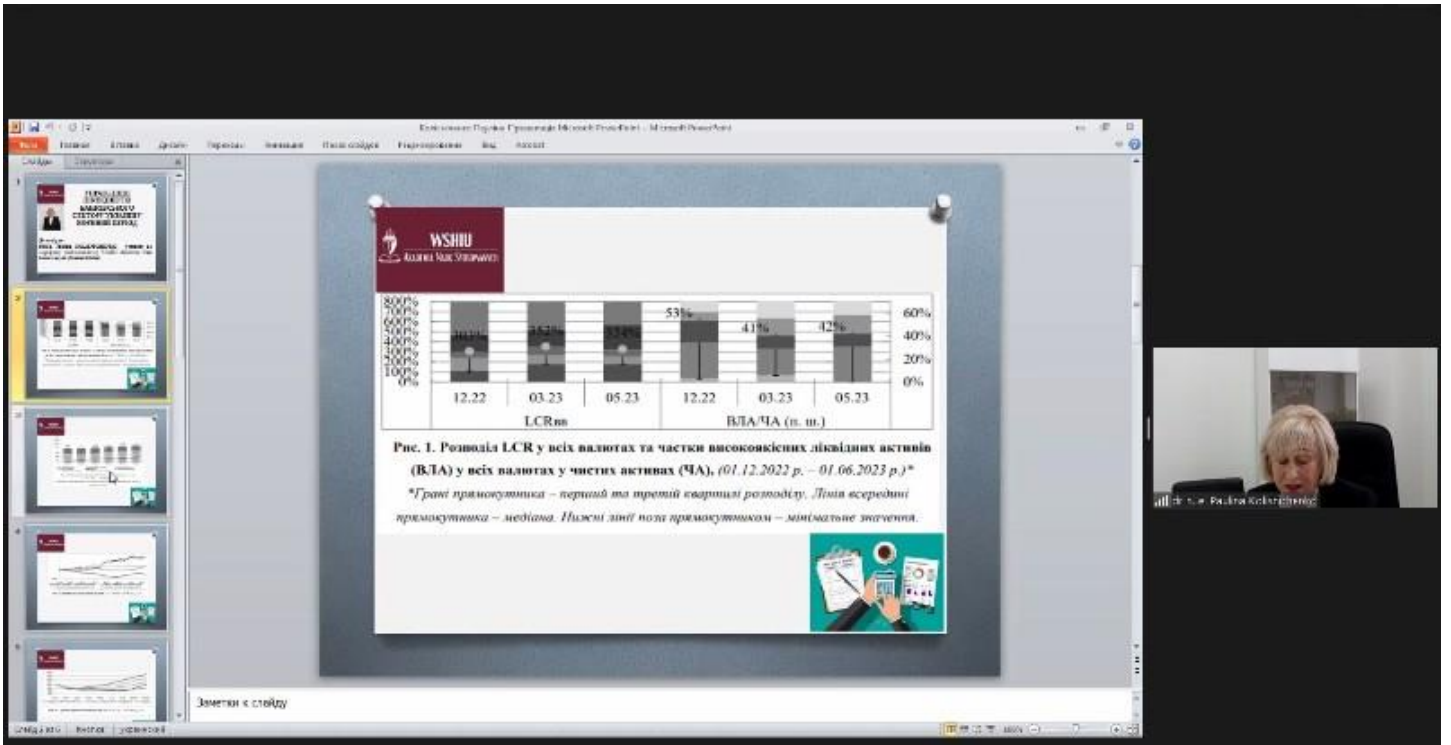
WSHIU
Akademia Nauk Stosowanych

800%
700%
600%
500%
400%
300%
200%
100%
0%

60%
40%
20%
0%

53%
41%
42%

| 12.22 | 03.23 | 05.23 | 12.22 | 03.23 | 05.23 |
|---|---|---|---|---|---|
| LCRвв | | | ВЛА/ЧА (п. ш.) | | |

Рис. 1. Розподіл LCR у всіх валютах та частки високоякісних ліквідних активів (ВЛА) у всіх валютах у чистих активах (ЧА), (01.12.2022 р. – 01.06.2023 р.)*

*Грані прямокутника – перший та третій квартилі розподілу. Лінія всередині прямокутника – медіана. Нижні лінії поза прямокутником – мінімальне значення.

Заметки к слайду

dr n. e. Paulina Kolisnichenko